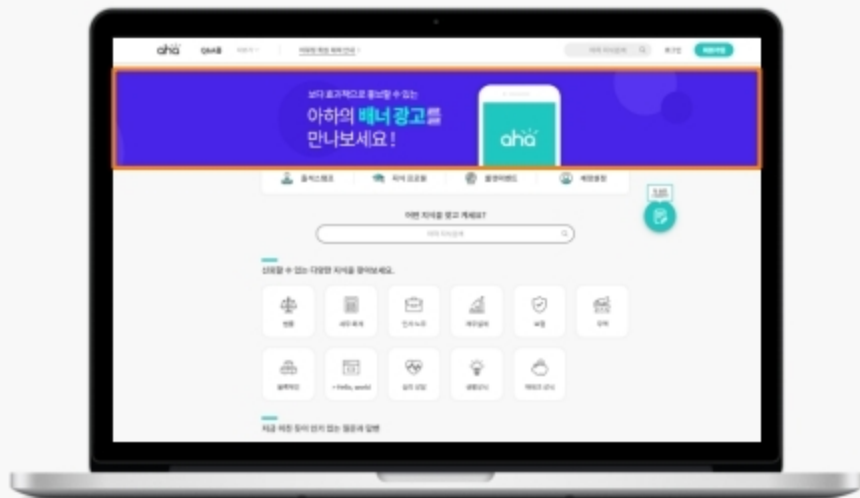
aha Q&A

보다 효과적으로 홍보할 수 있는

아하의 배너 광고를 만나보세요!

aha

어떤 지식을 찾고 계세요?

신뢰할 수 있는 다양한 지식을 찾아보세요.

법률

세무·회계

인사·노무

부동산

보험

+ Hello, world

지금 여러 답이 있지 않은 질문과 답변